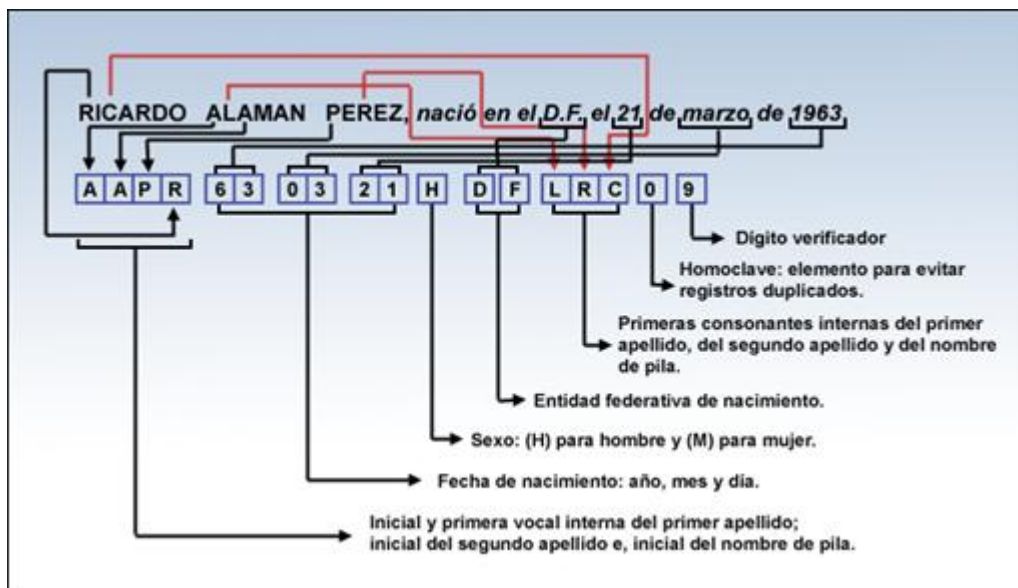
RICARDO ALAMAN PEREZ, nació en el D.F. el 21 de marzo de 1963

A A P R 6 3 0 3 2 1 H D F L R C 0 9

Digito verificador

Homoclave: elemento para evitar registros duplicados.

Primeras consonantes internas del primer apellido, del segundo apellido y del nombre de pila.

Entidad federativa de nacimiento.

Sexo: (H) para hombre y (M) para mujer.

Fecha de nacimiento: año, mes y día.

Inicial y primera vocal interna del primer apellido; inicial del segundo apellido e, inicial del nombre de pila.